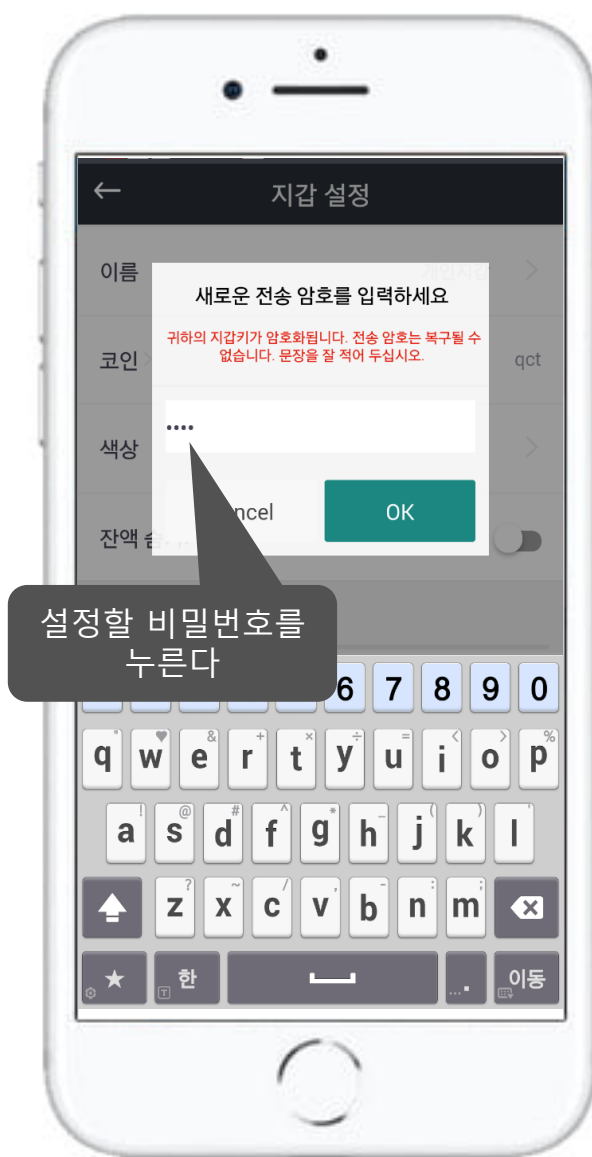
지갑 설정

이름

코인

색상

잔액 숨

qct

새로운 전송 암호를 입력하세요

귀하의 지갑키가 암호화됩니다. 전송 암호는 복구될 수 없습니다. 문장을 잘 적어 두십시오.

••••

ncel

OK

설정할 비밀번호를 누른다

6 7 8 9 0

q w e r t y u i o p

a s d f g h j k l

z x c v b n m

★ 한 . 이동